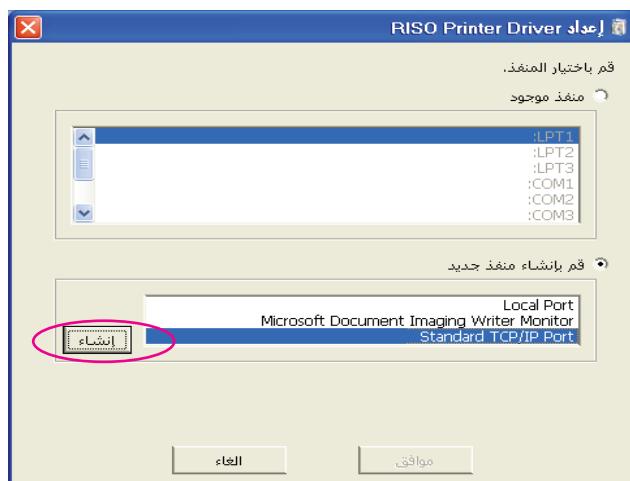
إعداد RISO Printer Driver

قم باختيار المنفذ.

منفذ موجود

:LPT1
:LPT2
:LPT3
:COM1
:COM2
:COM3

قم بإنشاء منفذ جديد

Local Port
Microsoft Document Imaging Writer Monitor
Standard TCP/IP Port

إنشاء

الغاء

موافق